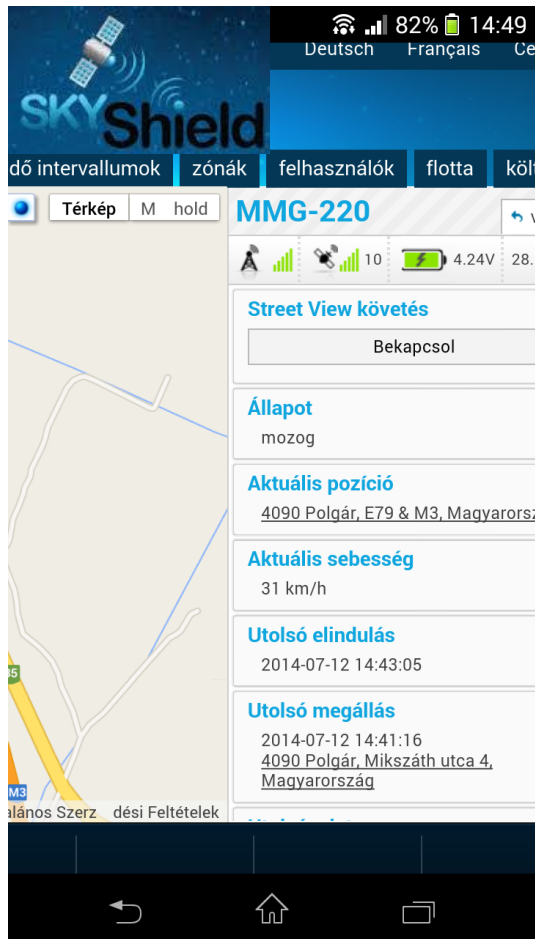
82% 14:49

Deutsch Français Ce

SKYShield

dő intervallumok zónák felhasználók flotta költ

Térkép M hold

MMG-220

10 4.24V 28.

Street View követés

Bekapcsol

Állapot

mozog

Aktuális pozíció

4090 Polgár, E79 & M3, Magyarorsz

Aktuális sebesség

31 km/h

Utolsó elindulás

2014-07-12 14:43:05

Utolsó megállás

2014-07-12 14:41:16
4090 Polgár, Mikszáth utca 4, Magyarország

35

M3

álános Szerz dési Feltételek